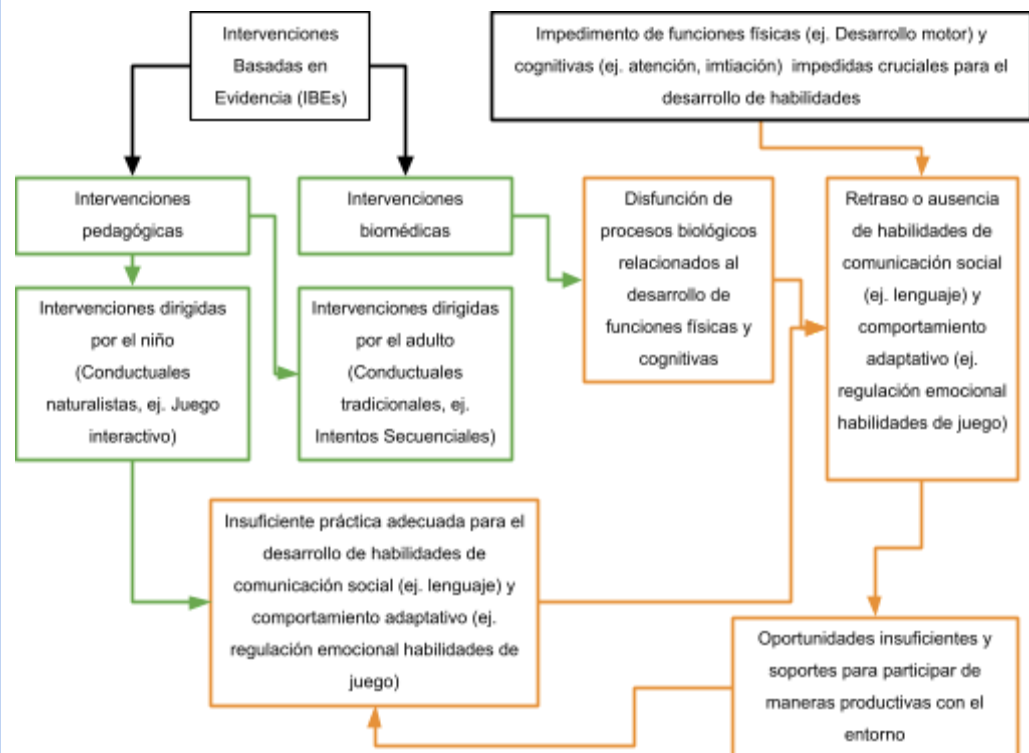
Intervenciones Basadas en Evidencia (IBEs)

Impedimento de funciones físicas (ej. Desarrollo motor) y cognitivas (ej. atención, imtiación) impedidas cruciales para el desarrollo de habilidades

Intervenciones pedagógicas

Intervenciones biomédicas

Disfunción de procesos biológicos relacionados al desarrollo de funciones físicas y cognitivas

Retraso o ausencia de habilidades de comunicación social (ej. lenguaje) y comportamiento adaptativo (ej. regulación emocional habilidades de juego)

Intervenciones dirigidas por el niño (Conductuales naturalistas, ej. Juego interactivo)

Intervenciones dirigidas por el adulto (Conductuales tradicionales, ej. Intentos Secuenciales)

Insuficiente práctica adecuada para el desarrollo de habilidades de comunicación social (ej. lenguaje) y comportamiento adaptativo (ej. regulación emocional habilidades de juego)

Oportunidades insuficientes y soportes para participar de maneras productivas con el entorno